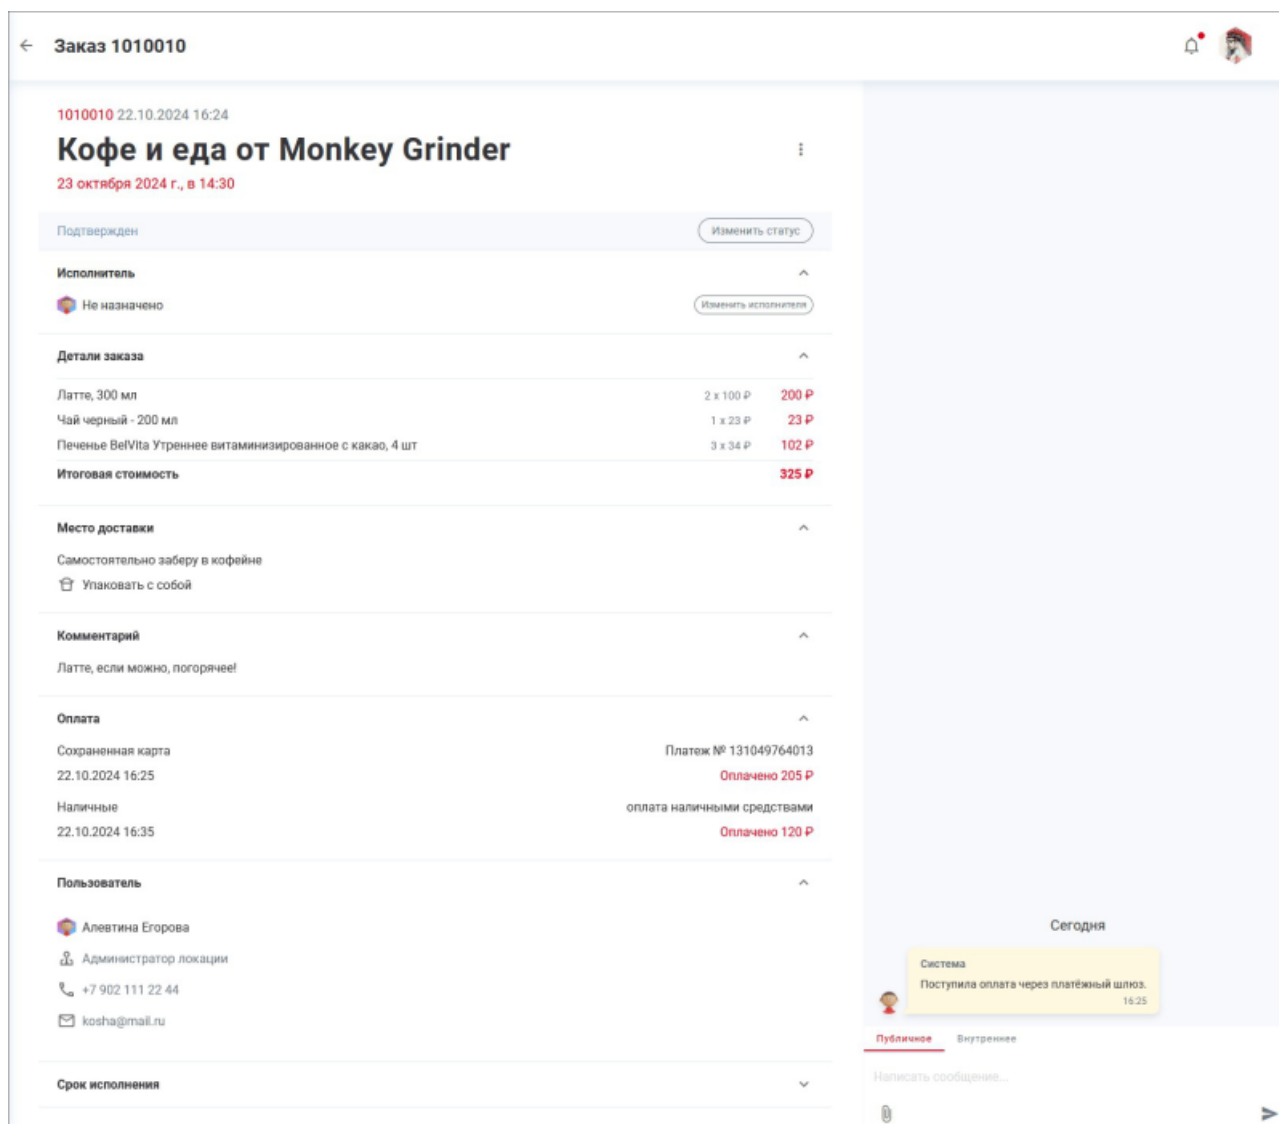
Заказ 1010010

1010010 22.10.2024 16:24

Кофе и еда от Monkey Grinder

23 октября 2024 г., в 14:30

Подтвержден

Изменить статус

Исполнитель

Не назначено

Изменить исполнителя

Детали заказа

| | | |
|---|---|---|
| Латте, 300 мл | 2 x 100 ₽ | 200 ₽ |
| Чай черный - 200 мл | 1 x 23 ₽ | 23 ₽ |
| Печенье BelVita Утреннее витаминизированное с какао, 4 шт | 3 x 34 ₽ | 102 ₽ |
| Итоговая стоимость | | 325 ₽ |

Место доставки

Самостоятельно заберу в кофейне

Упаковать с собой

Комментарий

Латте, если можно, погорячее!

Оплата

Сохраненная карта
22.10.2024 16:25

Платеж № 131049764013
Оплачено 205 ₽

Наличные
22.10.2024 16:35

оплата наличными средствами
Оплачено 120 ₽

Пользователь

Алевтина Егорова

Администратор локации

+7 902 111 22 44

kosha@mail.ru

Срок исполнения

Сегодня

Система
Поступила оплата через платёжный шлюз.
16:25

Публичное Внутреннее

Написать сообщение...